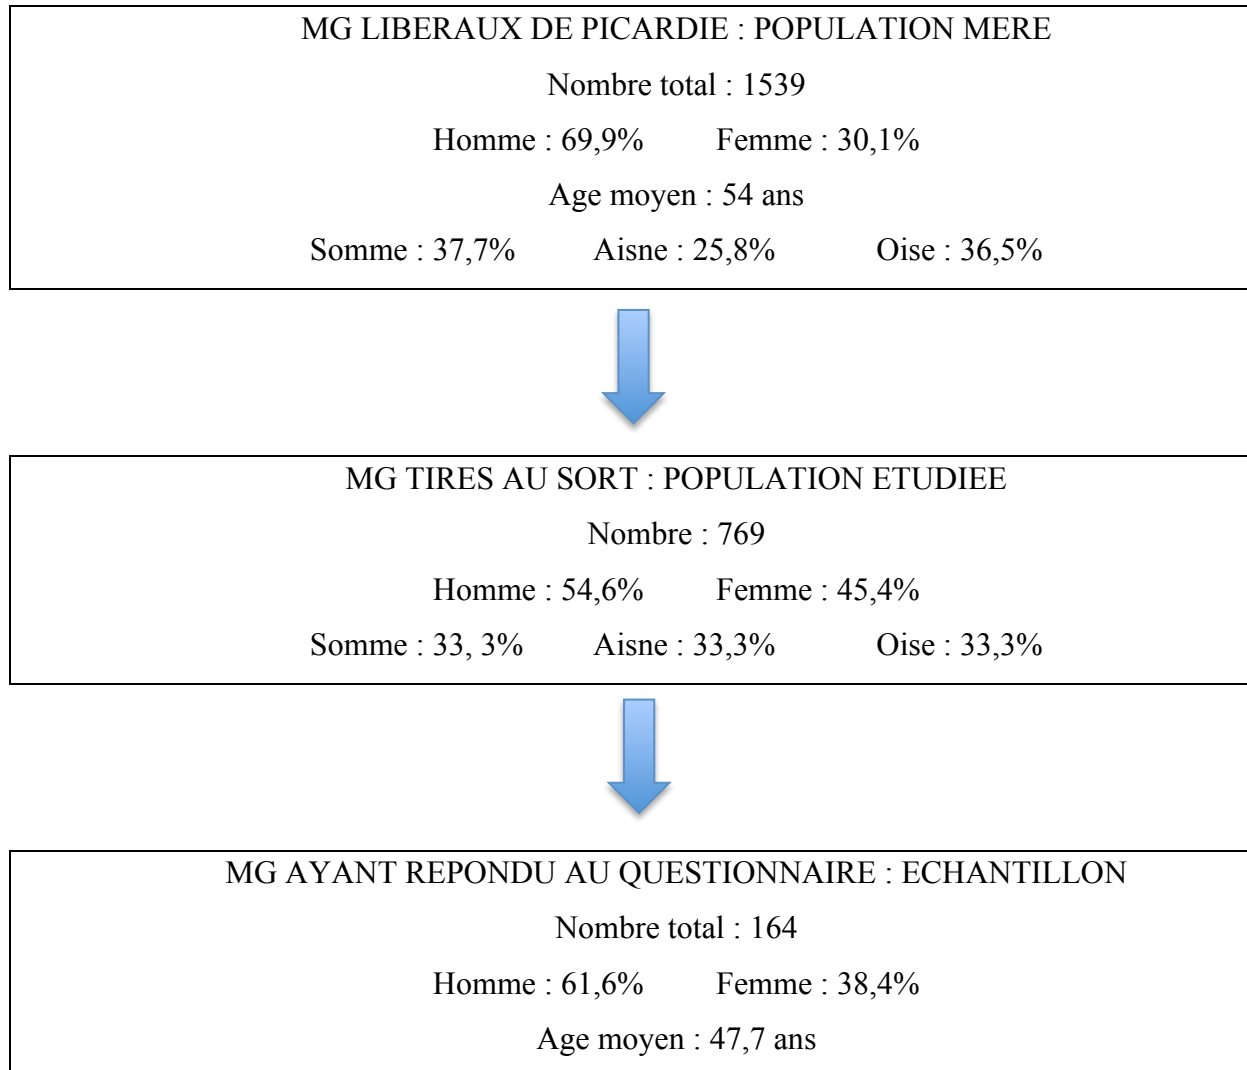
MG LIBERAUX DE PICARDIE : POPULATION MERE

Nombre total : 1539

Homme : 69,9%  Femme : 30,1%

Age moyen : 54 ans

Somme : 37,7%  Aisne : 25,8%  Oise : 36,5%

MG TIRES AU SORT : POPULATION ETUDIEE

Nombre : 769

Homme : 54,6%  Femme : 45,4%

Somme : 33, 3%  Aisne : 33,3%  Oise : 33,3%

MG AYANT REPONDU AU QUESTIONNAIRE : ECHANTILLON

Nombre total : 164

Homme : 61,6%  Femme : 38,4%

Age moyen : 47,7 ans